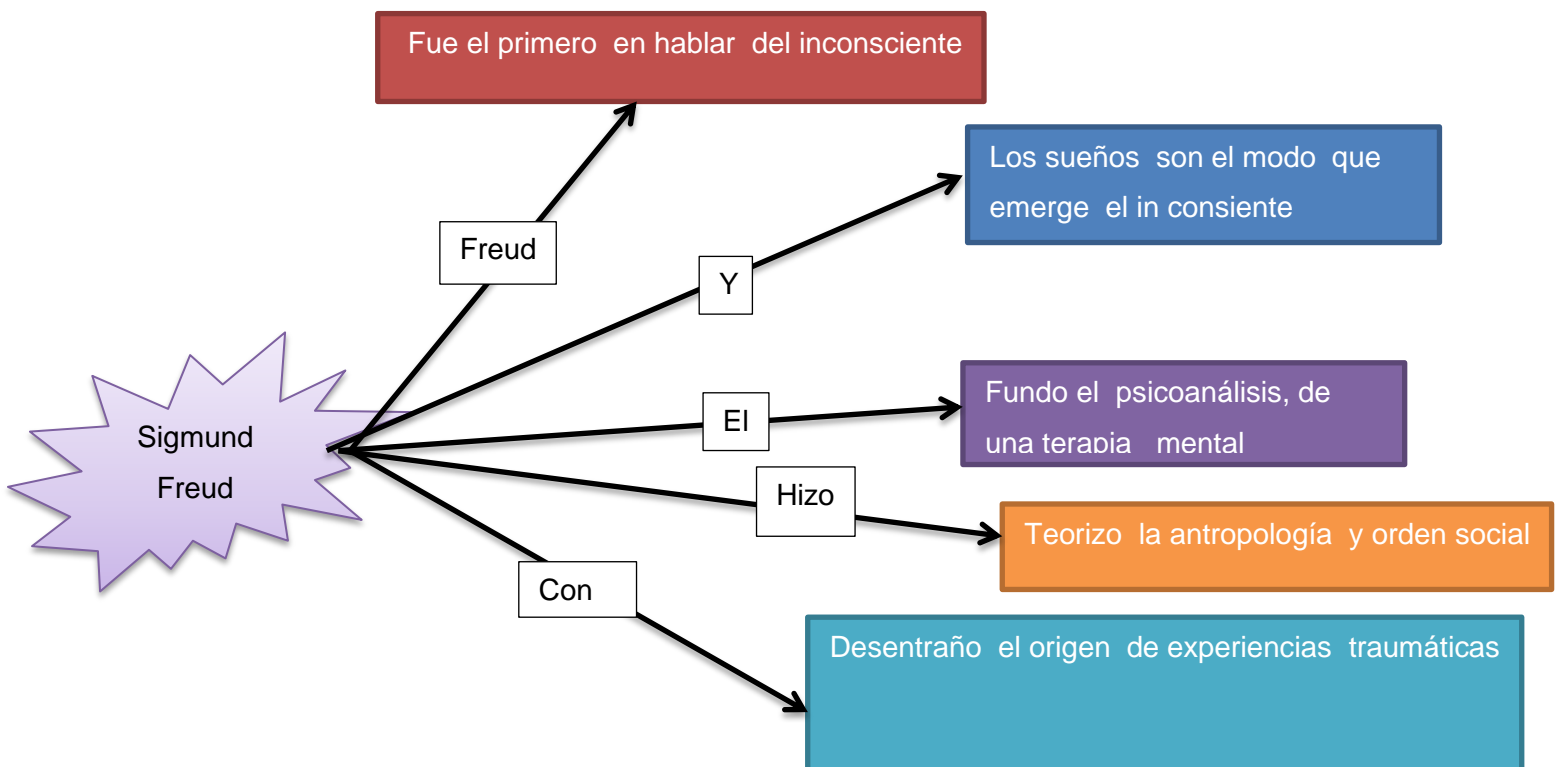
Fue el primero en hablar del inconsciente

Los sueños son el modo que emerge el in consiente

Fundo el psicoanálisis, de una terapia mental

Teorizo la antropología y orden social

Desentraño el origen de experiencias traumáticas

Freud

Y

El

Hizo

Con

Sigmund Freud